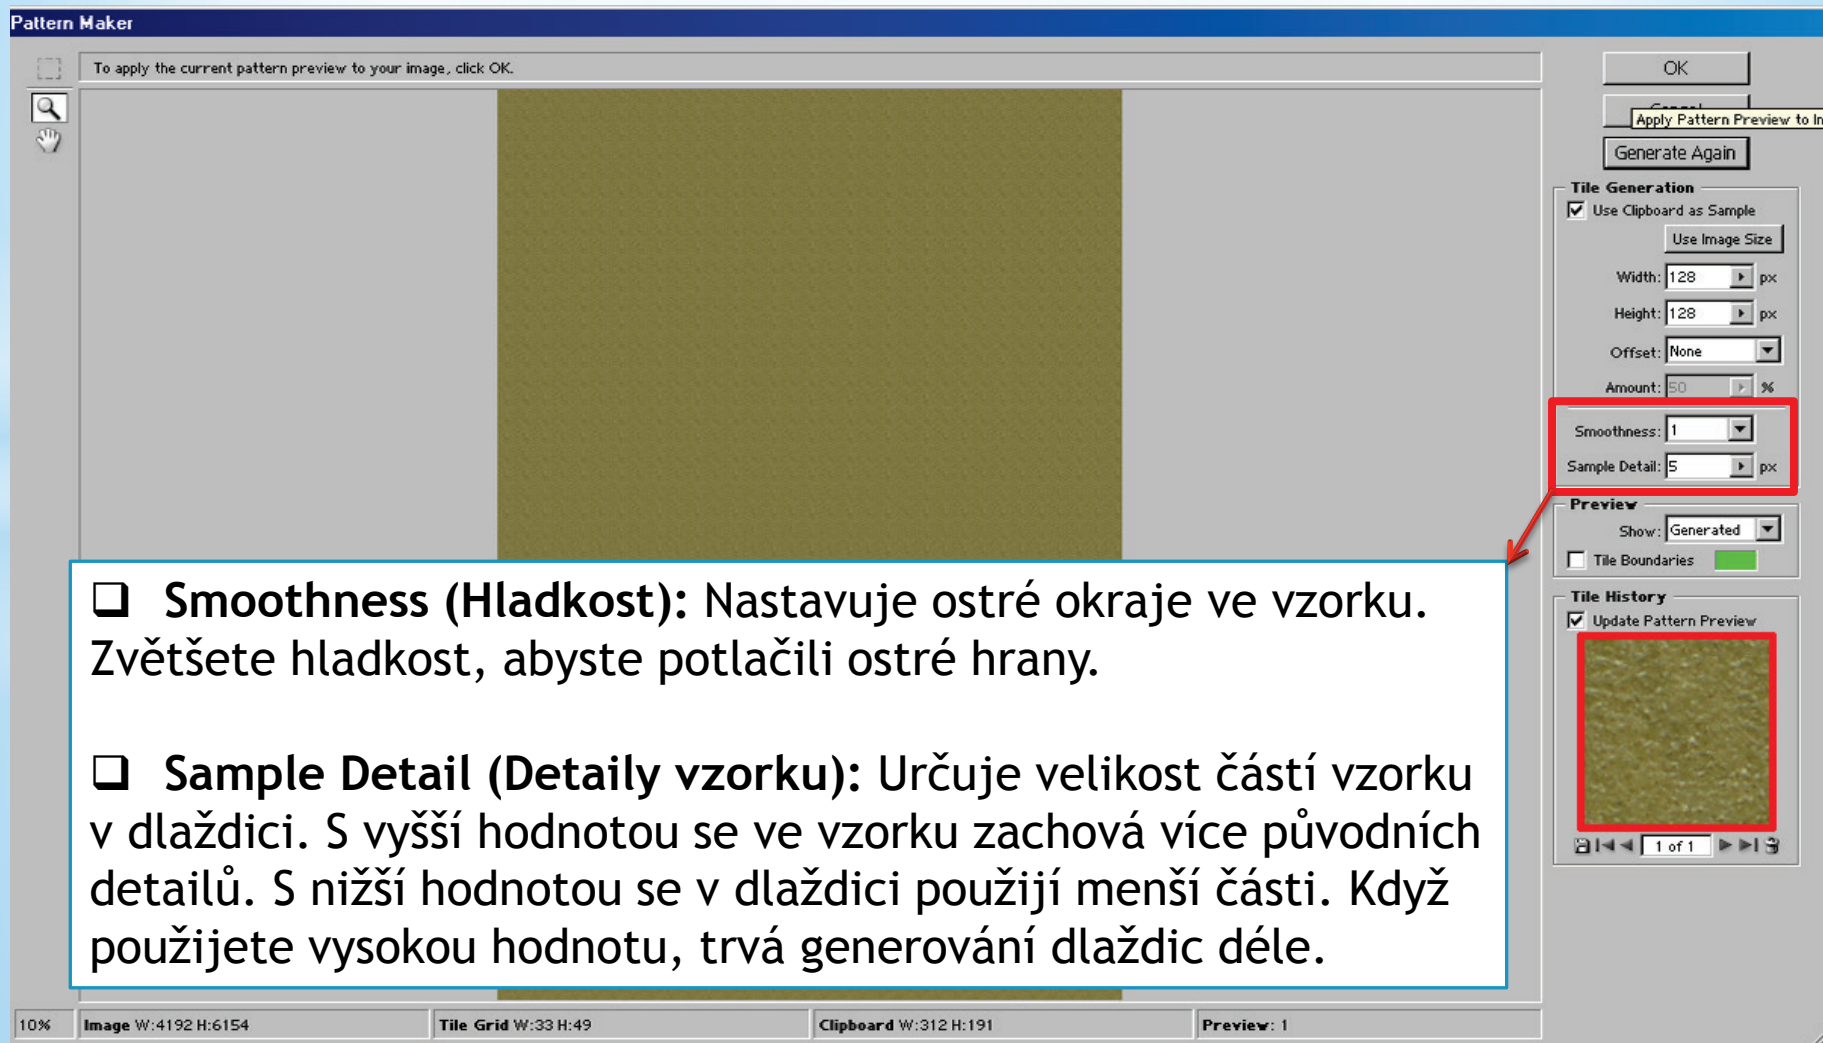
Pattern Maker

To apply the current pattern preview to your image, click OK.

OK

Apply Pattern Preview to In

Generate Again

Tile Generation

Use Clipboard as Sample

Use Image Size

Width: 128 px

Height: 128 px

Offset: None

Amount: 50 %

Smoothness: 1

Sample Detail: 5 px

Preview

Show: Generated

Tile Boundaries

Tile History

Update Pattern Preview

1 of 1

❑ **Smoothness (Hladkost):** Nastavuje ostré okraje ve vzorku. Zvětšete hladkost, abyste potlačili ostré hrany.

❑ **Sample Detail (Detaily vzorku):** Určuje velikost částí vzorku v dlaždici. S vyšší hodnotou se ve vzorku zachová více původních detailů. S nižší hodnotou se v dlaždici použijí menší části. Když použijete vysokou hodnotu, trvá generování dlaždic déle.

10% | Image W:4192 H:6154 | Tile Grid W:33 H:49 | Clipboard W:312 H:191 | Preview: 1